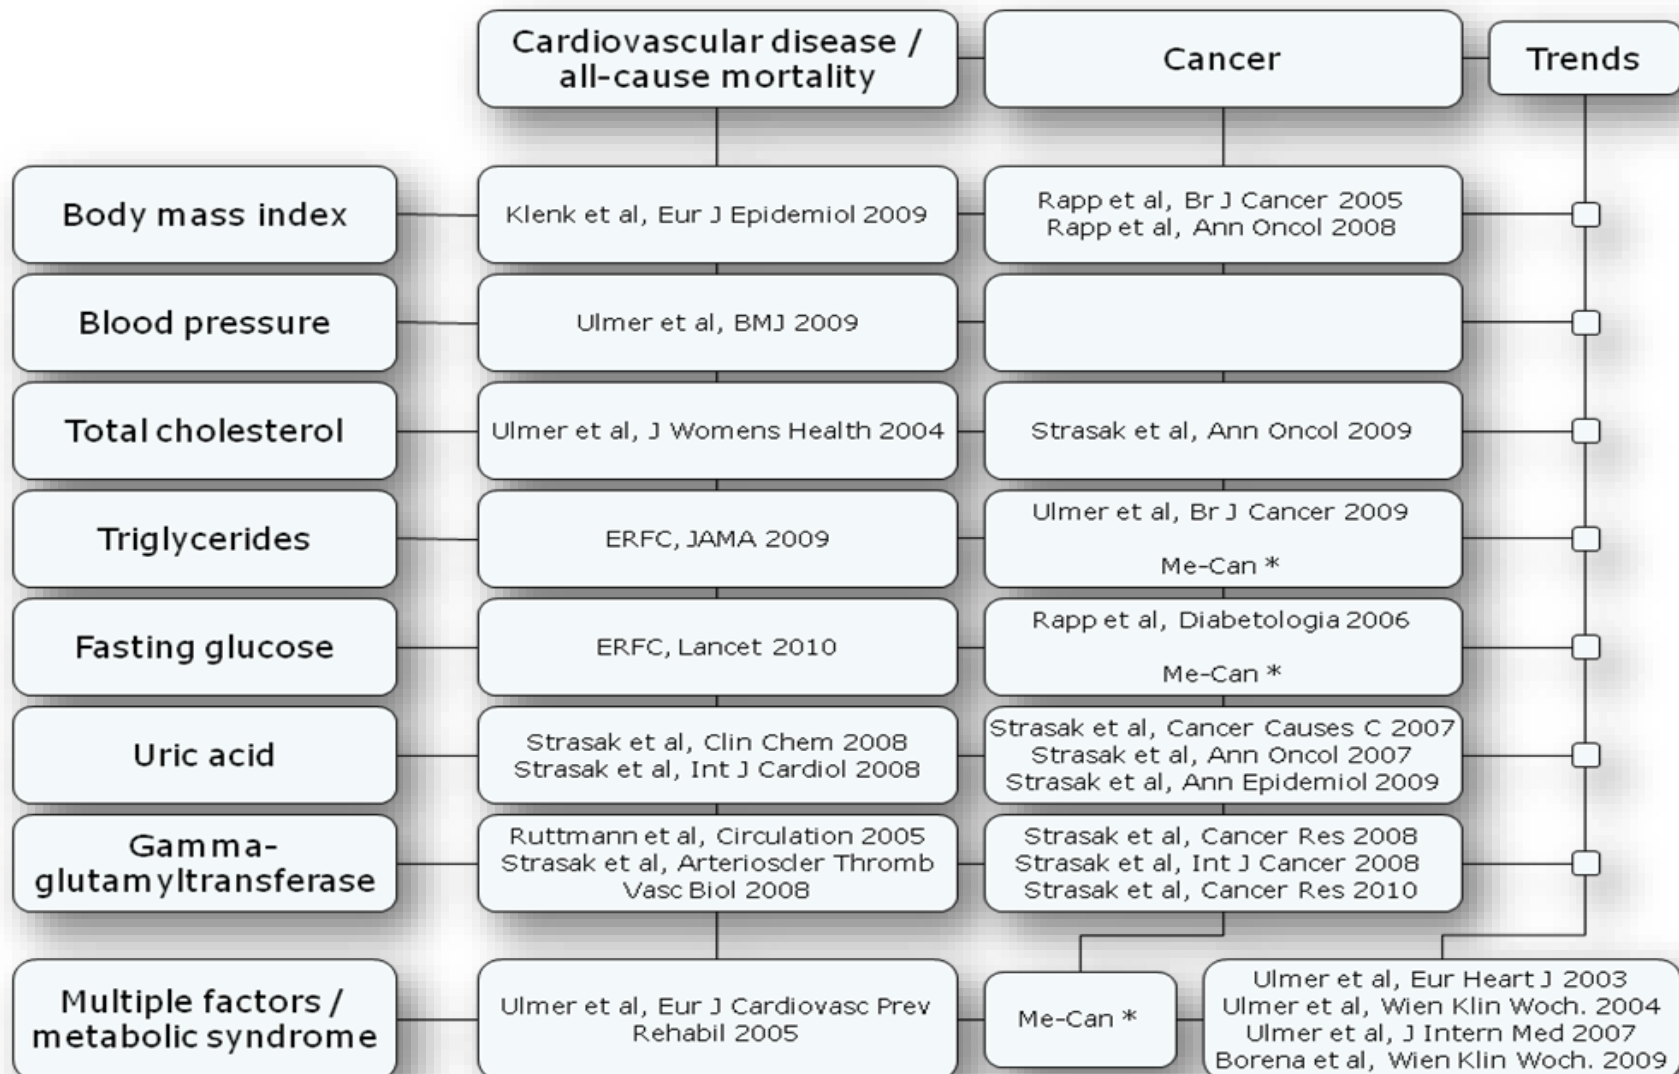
Cardiovascular disease / all-cause mortality

Cancer

Trends

Body mass index

Klenk et al, Eur J Epidemiol 2009

Rapp et al, Br J Cancer 2005
Rapp et al, Ann Oncol 2008

Blood pressure

Ulmer et al, BMJ 2009

Total cholesterol

Ulmer et al, J Womens Health 2004

Strasak et al, Ann Oncol 2009

Triglycerides

ERFC, JAMA 2009

Ulmer et al, Br J Cancer 2009

Me-Can *

Fasting glucose

ERFC, Lancet 2010

Rapp et al, Diabetologia 2006

Me-Can *

Uric acid

Strasak et al, Clin Chem 2008
Strasak et al, Int J Cardiol 2008

Strasak et al, Cancer Causes C 2007
Strasak et al, Ann Oncol 2007
Strasak et al, Ann Epidemiol 2009

Gamma-glutamyltransferase

Ruttmann et al, Circulation 2005
Strasak et al, Arterioscler Thromb Vasc Biol 2008

Strasak et al, Cancer Res 2008
Strasak et al, Int J Cancer 2008
Strasak et al, Cancer Res 2010

Multiple factors / metabolic syndrome

Ulmer et al, Eur J Cardiovasc Prev Rehabil 2005

Me-Can *

Ulmer et al, Eur Heart J 2003
Ulmer et al, Wien Klin Woch. 2004
Ulmer et al, J Intern Med 2007
Borena et al, Wien Klin Woch. 2009